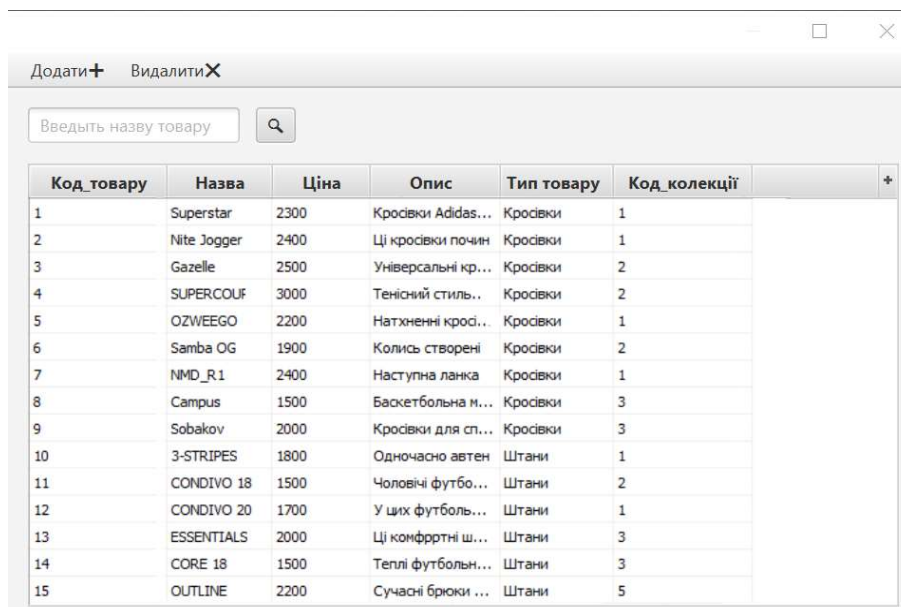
Додати+ Видалити✕

Введыть назву товару

| Код_товару | Назва | Ціна | Опис | Тип товару | Код_колекції |
|---|---|---|---|---|---|
| 1 | Superstar | 2300 | Кросівки Adidas... | Кросівки | 1 |
| 2 | Nite Jogger | 2400 | Ці кросівки почин | Кросівки | 1 |
| 3 | Gazelle | 2500 | Універсальні кр... | Кросівки | 2 |
| 4 | SUPERCOUF | 3000 | Тенісний стиль.. | Кросівки | 2 |
| 5 | OZWEEGO | 2200 | Натхненні кросі... | Кросівки | 1 |
| 6 | Samba OG | 1900 | Колись створені | Кросівки | 2 |
| 7 | NMD_R1 | 2400 | Наступна ланка | Кросівки | 1 |
| 8 | Campus | 1500 | Баскетбольна м... | Кросівки | 3 |
| 9 | Sobakov | 2000 | Кросівки для сп... | Кросівки | 3 |
| 10 | 3-STRIPES | 1800 | Одночасно автен | Штани | 1 |
| 11 | CONDIVO 18 | 1500 | Чоловічі футбо... | Штани | 2 |
| 12 | CONDIVO 20 | 1700 | У цих футболь... | Штани | 1 |
| 13 | ESSENTIALS | 2000 | Ці комфрртні ш... | Штани | 3 |
| 14 | CORE 18 | 1500 | Теплі футбольн... | Штани | 3 |
| 15 | OUTLINE | 2200 | Сучасні брюки ... | Штани | 5 |